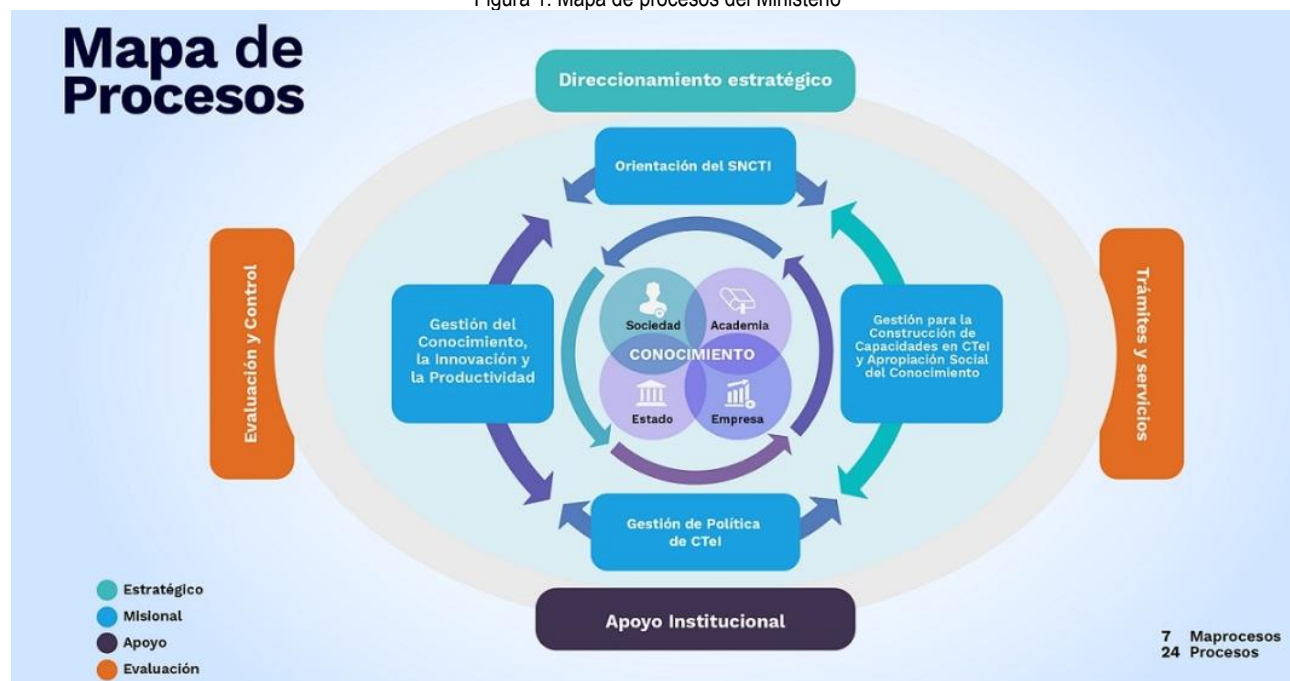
Figura 1. Mapa de procesos del Ministerio

Mapa de Procesos

Direccionamiento estratégico

Orientación del SNCTI

Evaluación y Control

Gestión del Conocimiento, la Innovación y la Productividad

Sociedad

Academia

CONOCIMIENTO

Estado

Empresa

Gestión para la Construcción de Capacidades en CTeI y Apropiación Social del Conocimiento

Trámites y servicios

Gestión de Política de CTeI

Estratégico
Misional
Apoyo
Evaluación

Apoyo Institucional

7 Maprocesos
24 Procesos